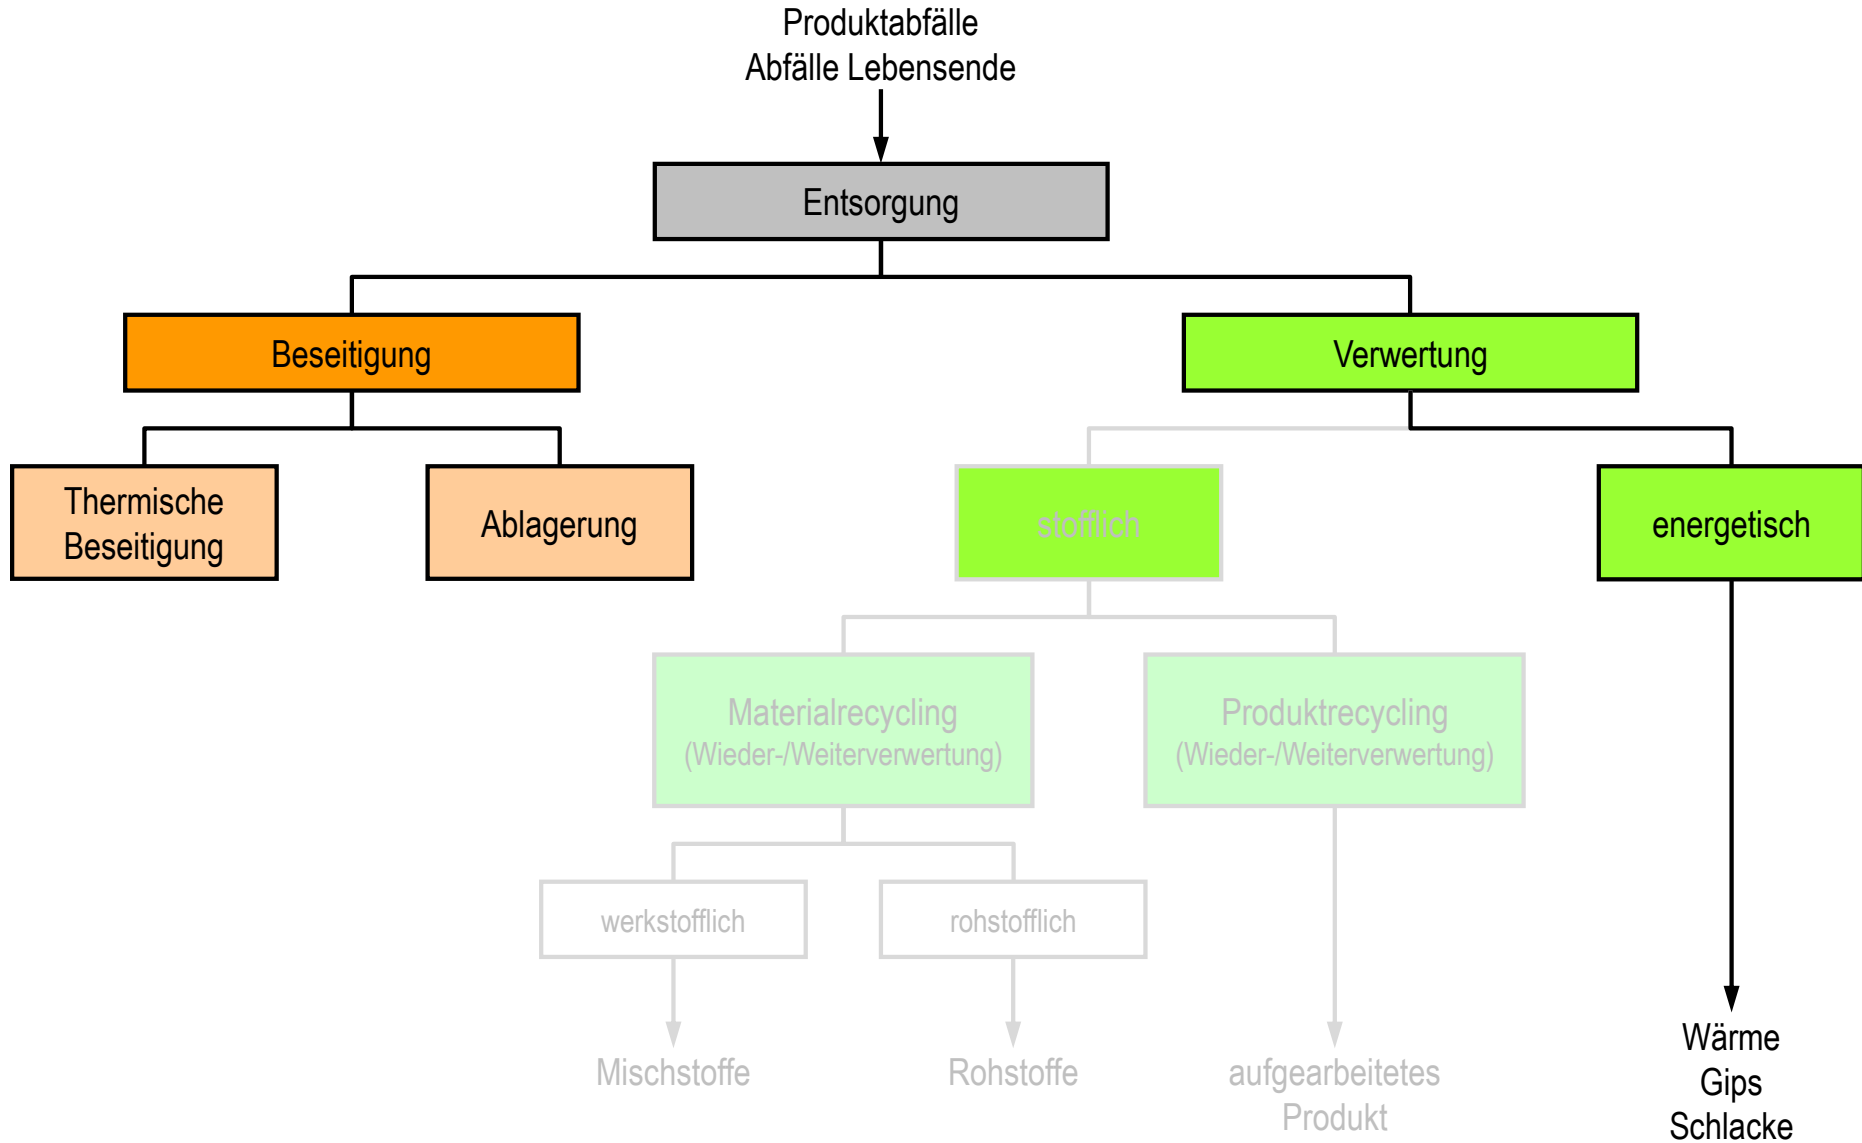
Produktabfälle
Abfälle Lebensende

Entsorgung

Beseitigung

Verwertung

Thermische Beseitigung

Ablagerung

stofflich

energetisch

Materialrecycling
(Wieder-/Weiterverwertung)

Produktrecycling
(Wieder-/Weiterverwertung)

werkstofflich

rohstofflich

Mischstoffe

Rohstoffe

aufgearbeitetes Produkt

Wärme
Gips
Schlacke